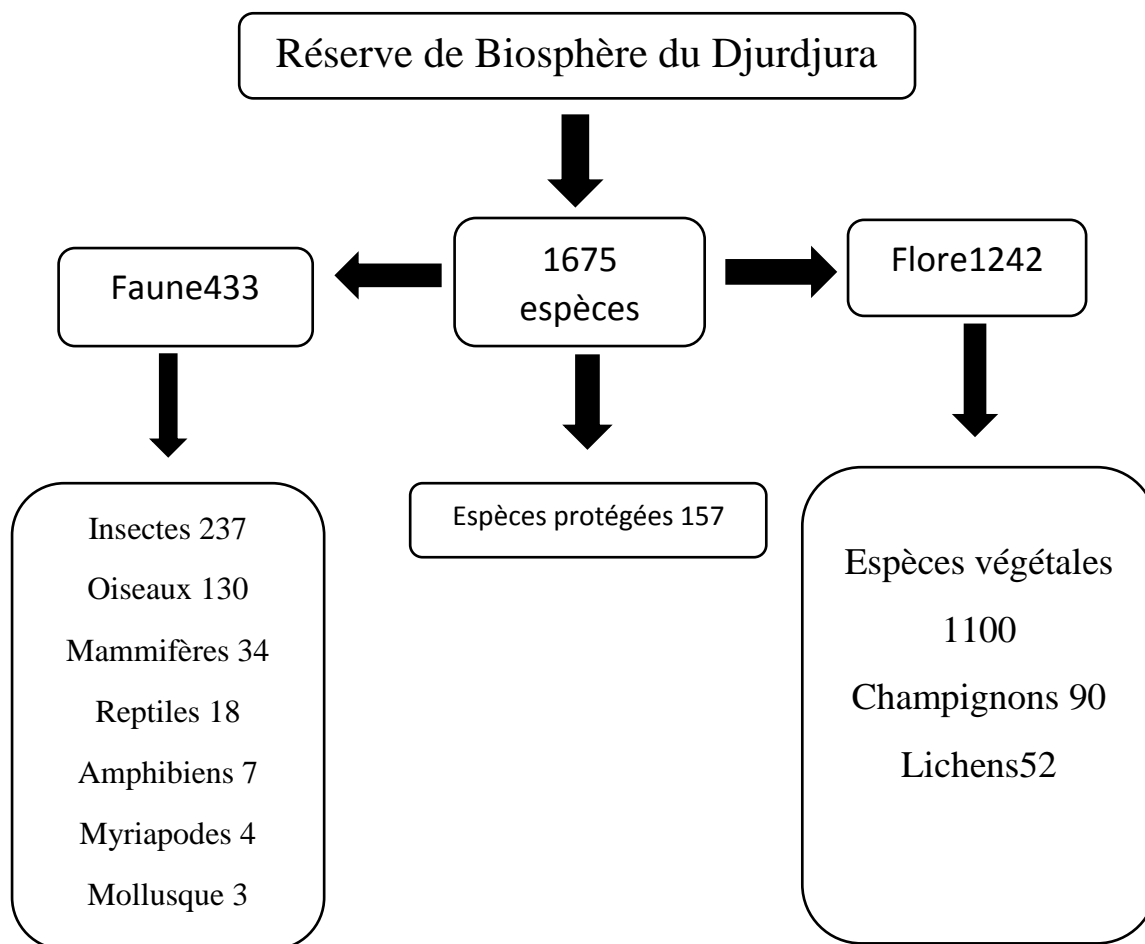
Réserve de Biosphère du Djurdjura

1675 espèces

Faune433

Flore1242

Insectes 237
Oiseaux 130
Mammifères 34
Reptiles 18
Amphibiens 7
Myriapodes 4
Mollusque 3

Espèces protégées 157

Espèces végétales 1100
Champignons 90
Lichens52